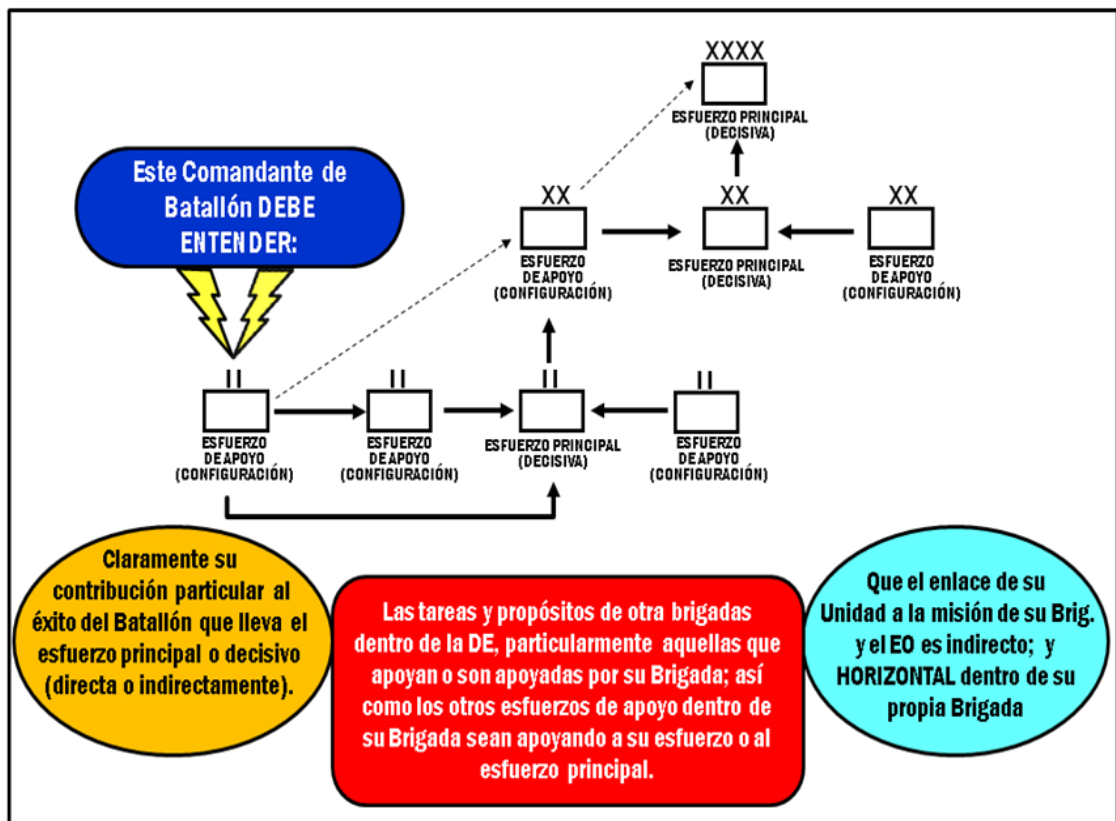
XXXX
ESFUERZO PRINCIPAL
(DECISIVA)

Este Comandante de Batallón DEBE ENTENDER:

XX
ESFUERZO DE APOYO
(CONFIGURACIÓN)

XX
ESFUERZO PRINCIPAL
(DECISIVA)

XX
ESFUERZO DE APOYO
(CONFIGURACIÓN)

II
ESFUERZO DE APOYO
(CONFIGURACIÓN)

II
ESFUERZO DE APOYO
(CONFIGURACIÓN)

II
ESFUERZO PRINCIPAL
(DECISIVA)

II
ESFUERZO DE APOYO
(CONFIGURACIÓN)

Claramente su contribución particular al éxito del Batallón que lleva el esfuerzo principal o decisivo (directa o indirectamente).

Las tareas y propósitos de otra brigadas dentro de la DE, particularmente aquellas que apoyan o son apoyadas por su Brigada; así como los otros esfuerzos de apoyo dentro de su Brigada sean apoyando a su esfuerzo o al esfuerzo principal.

Que el enlace de su Unidad a la misión de su Brig. y el EO es indirecto; y HORIZONTAL dentro de su propia Brigada